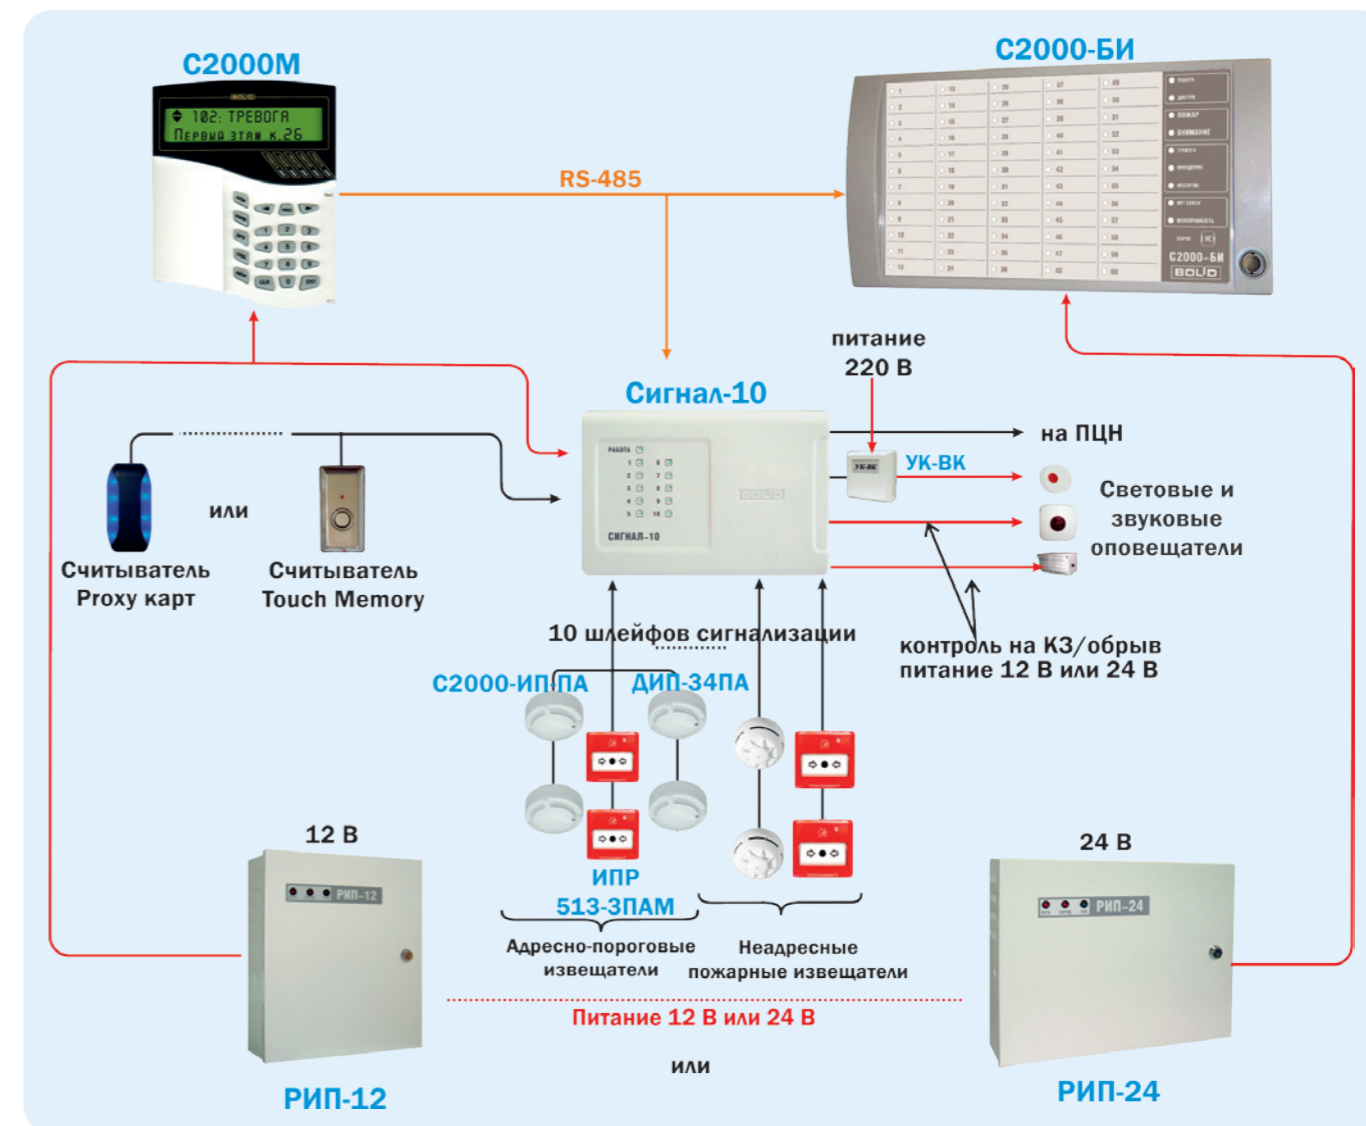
С2000М

102: ТРЕВОГА
Первый этаж к.26

С2000-БИ

RS-485

питание
220 В

Сигнал-10

на ПЦН

УК-ВК

Световые и звуковые оповещатели

или

Считыватель Proxy карт

Считыватель Touch Memory

СИГНАЛ-10

10 шлейфов сигнализации

контроль на КЗ/обрыв
питание 12 В или 24 В

С2000-ИП-ПА

ДИП-34ПА

ИПР
513-3ПАМ

12 В

24 В

РИП-12

РИП-24

Адресно-пороговые извещатели

Неадресные пожарные извещатели

Питание 12 В или 24 В

или

РИП-12

РИП-24